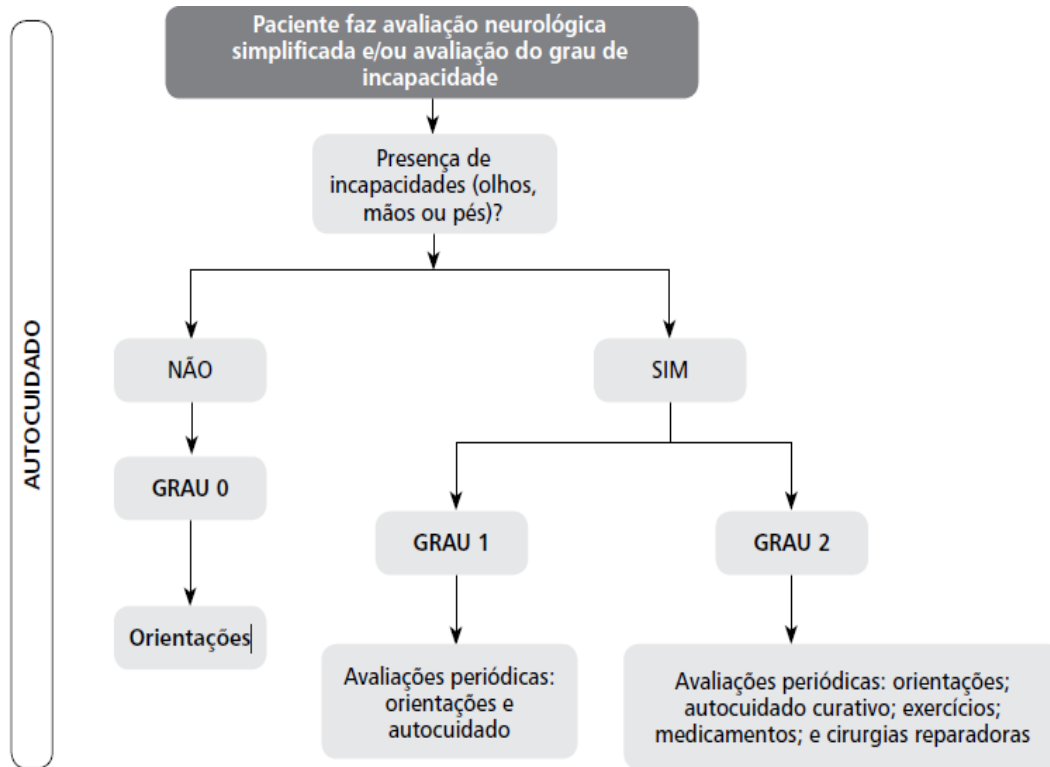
AUTOCUIDADO

Paciente faz avaliação neurológica simplificada e/ou avaliação do grau de incapacidade

Presença de incapacidades (olhos, mãos ou pés)?

NÃO

SIM

GRAU 0

GRAU 1

GRAU 2

Orientações

Avaliações periódicas: orientações e autocuidado

Avaliações periódicas: orientações; autocuidado curativo; exercícios; medicamentos; e cirurgias reparadoras